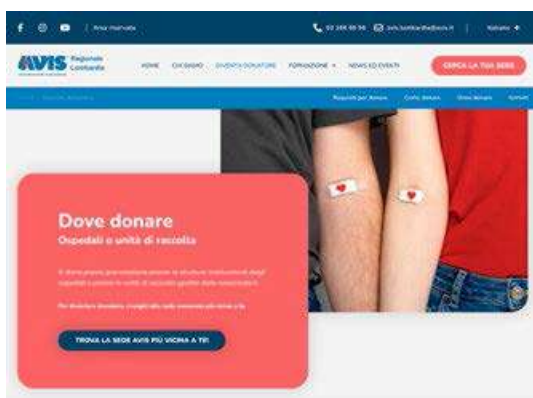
| Area riservata

02 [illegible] | avis.lombardia@avis.it | Italiano

AVIS Regionale Lombardia

HOME | CHI SIAMO | DIVENTA DONATORE | FORMAZIONE | NEWS ED EVENTI | CERCA LA TUA SEDE

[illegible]

Requisiti per donare | Come donare | Dove donare | Contatti

Dove donare

Ospedali o unità di raccolta

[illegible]

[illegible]

TROVA LA SEDE AVIS PIÙ VICINA A TE!